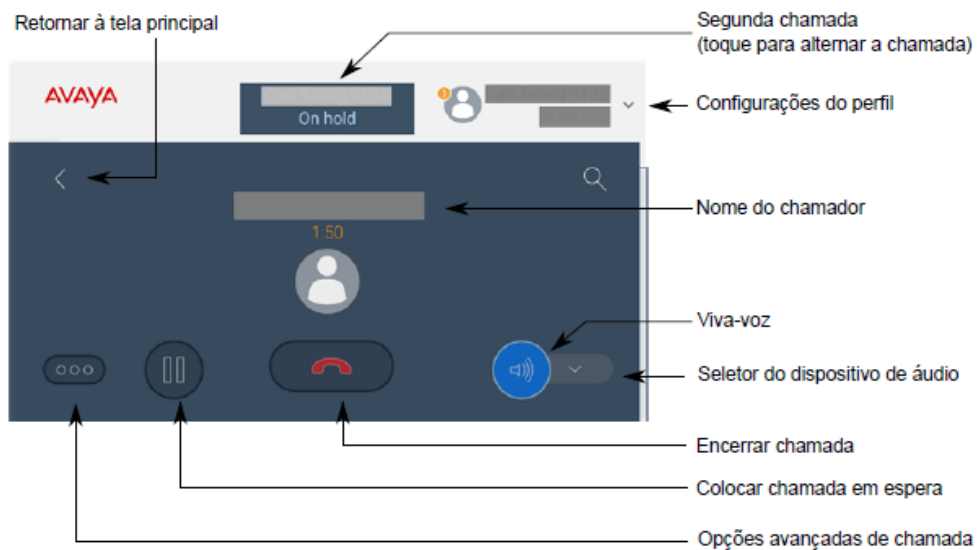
Retornar à tela principal

Segunda chamada
(toque para alternar a chamada)

AVAYA

On hold

Configurações do perfil

Nome do chamador

1:50

Viva-voz

Seletor do dispositivo de áudio

Encerrar chamada

Colocar chamada em espera

Opções avançadas de chamada